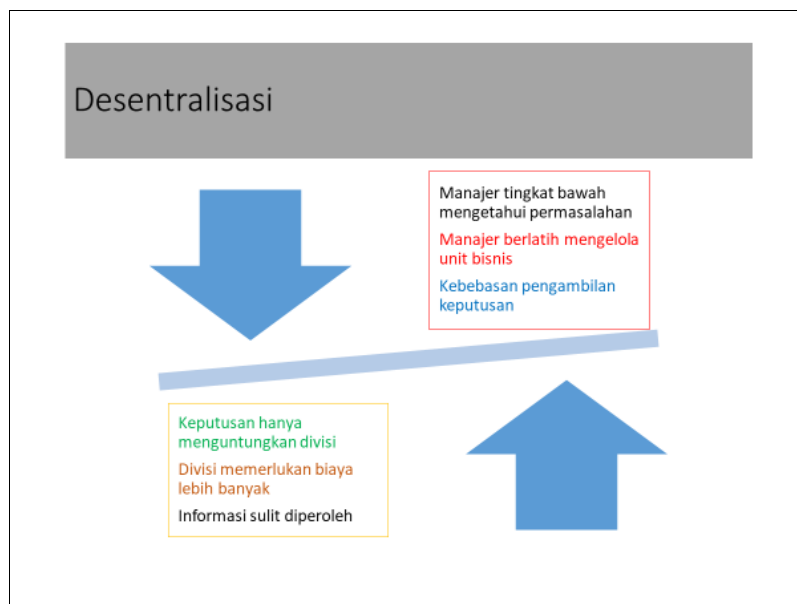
Desentralisasi

Manajer tingkat bawah mengetahui permasalahan

Manajer berlatih mengelola unit bisnis

Kebebasan pengambilan keputusan

Keputusan hanya menguntungkan divisi

Divisi memerlukan biaya lebih banyak

Informasi sulit diperoleh